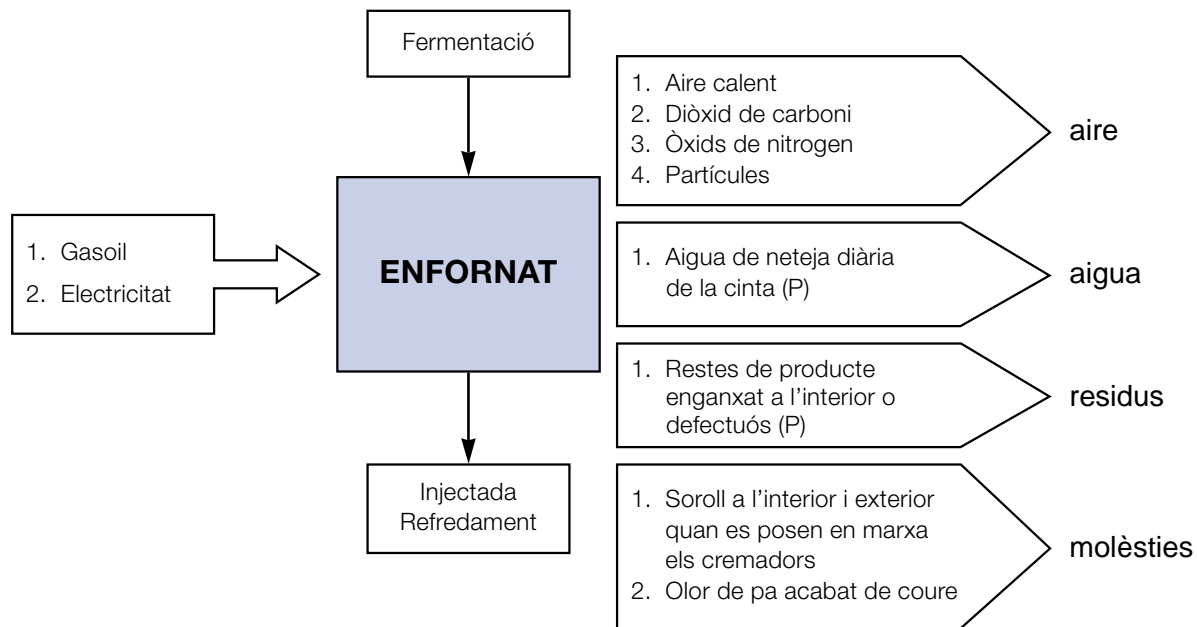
Fermentació

1. Gasoil
2. Electricitat

ENFORNAT

Injectada
Refredament

1. Aire calent
2. Diòxid de carboni
3. Òxids de nitrogen
4. Partícules

aire

1. Aigua de neteja diària de la cinta (P)

aigua

1. Restes de producte enganxat a l'interior o defectuós (P)

residus

1. Soroll a l'interior i exterior quan es posen en marxa els cremadors
2. Olor de pa acabat de coure

molèsties